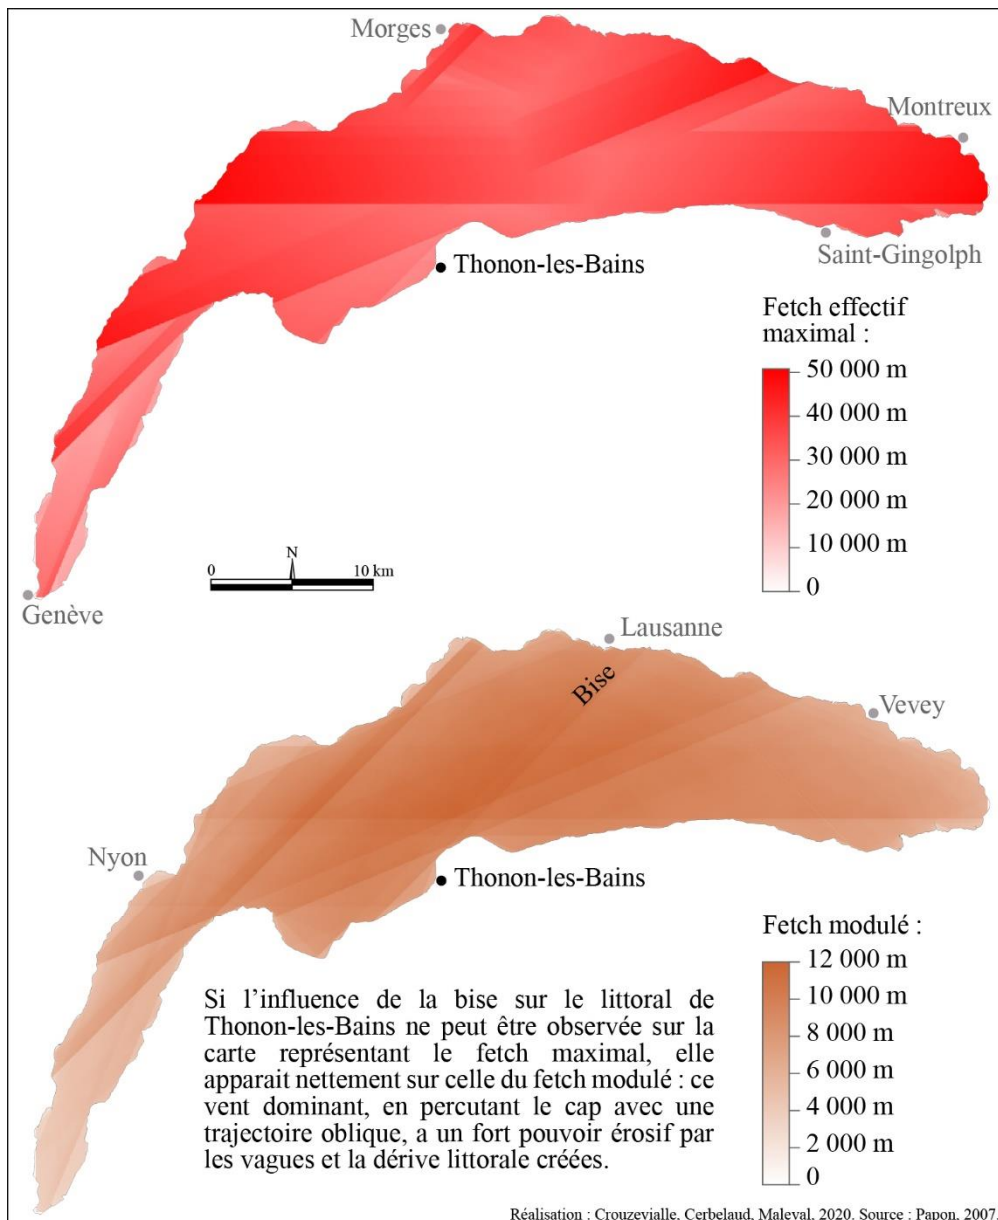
Morges

Montreux

Saint-Gingolph

Thonon-les-Bains

Fetch effectif maximal :

50 000 m
40 000 m
30 000 m
20 000 m
10 000 m
0

0
N
10 km

Genève

Lausanne

Bise

Vevey

Nyon

Thonon-les-Bains

Fetch modulé :

12 000 m
10 000 m
8 000 m
6 000 m
4 000 m
2 000 m
0

Si l'influence de la bise sur le littoral de Thonon-les-Bains ne peut être observée sur la carte représentant le fetch maximal, elle apparait nettement sur celle du fetch modulé : ce vent dominant, en percutant le cap avec une trajectoire oblique, a un fort pouvoir érosif par les vagues et la dérive littorale créées.

Réalisation : Crouzevialle, Cerbelaud, Maleval, 2020. Source : Papon, 2007.